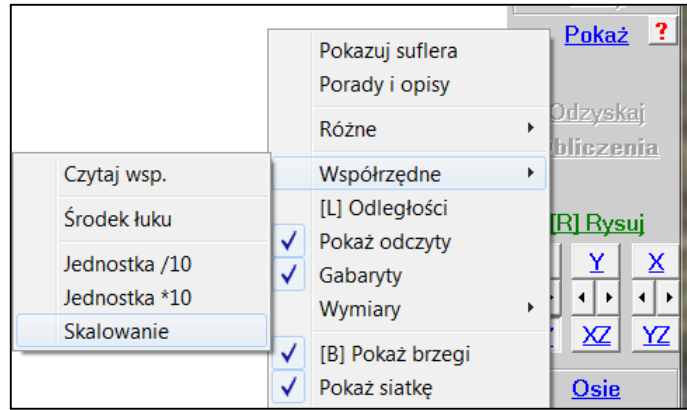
Pokaż ?

Pokazuj suflera
Porady i opisy
Różne
Współrzędne
[L] Odległości
Pokaż odczyty
Gabaryty
Wymiary
[B] Pokaż brzegi
Pokaż siatkę

Czytaj wsp.
Środek łuku
Jednostka /10
Jednostka *10
Skalowanie

Odzyskaj
bliczenia
[R] Rysuj
Y
X
XZ
YZ
Osie